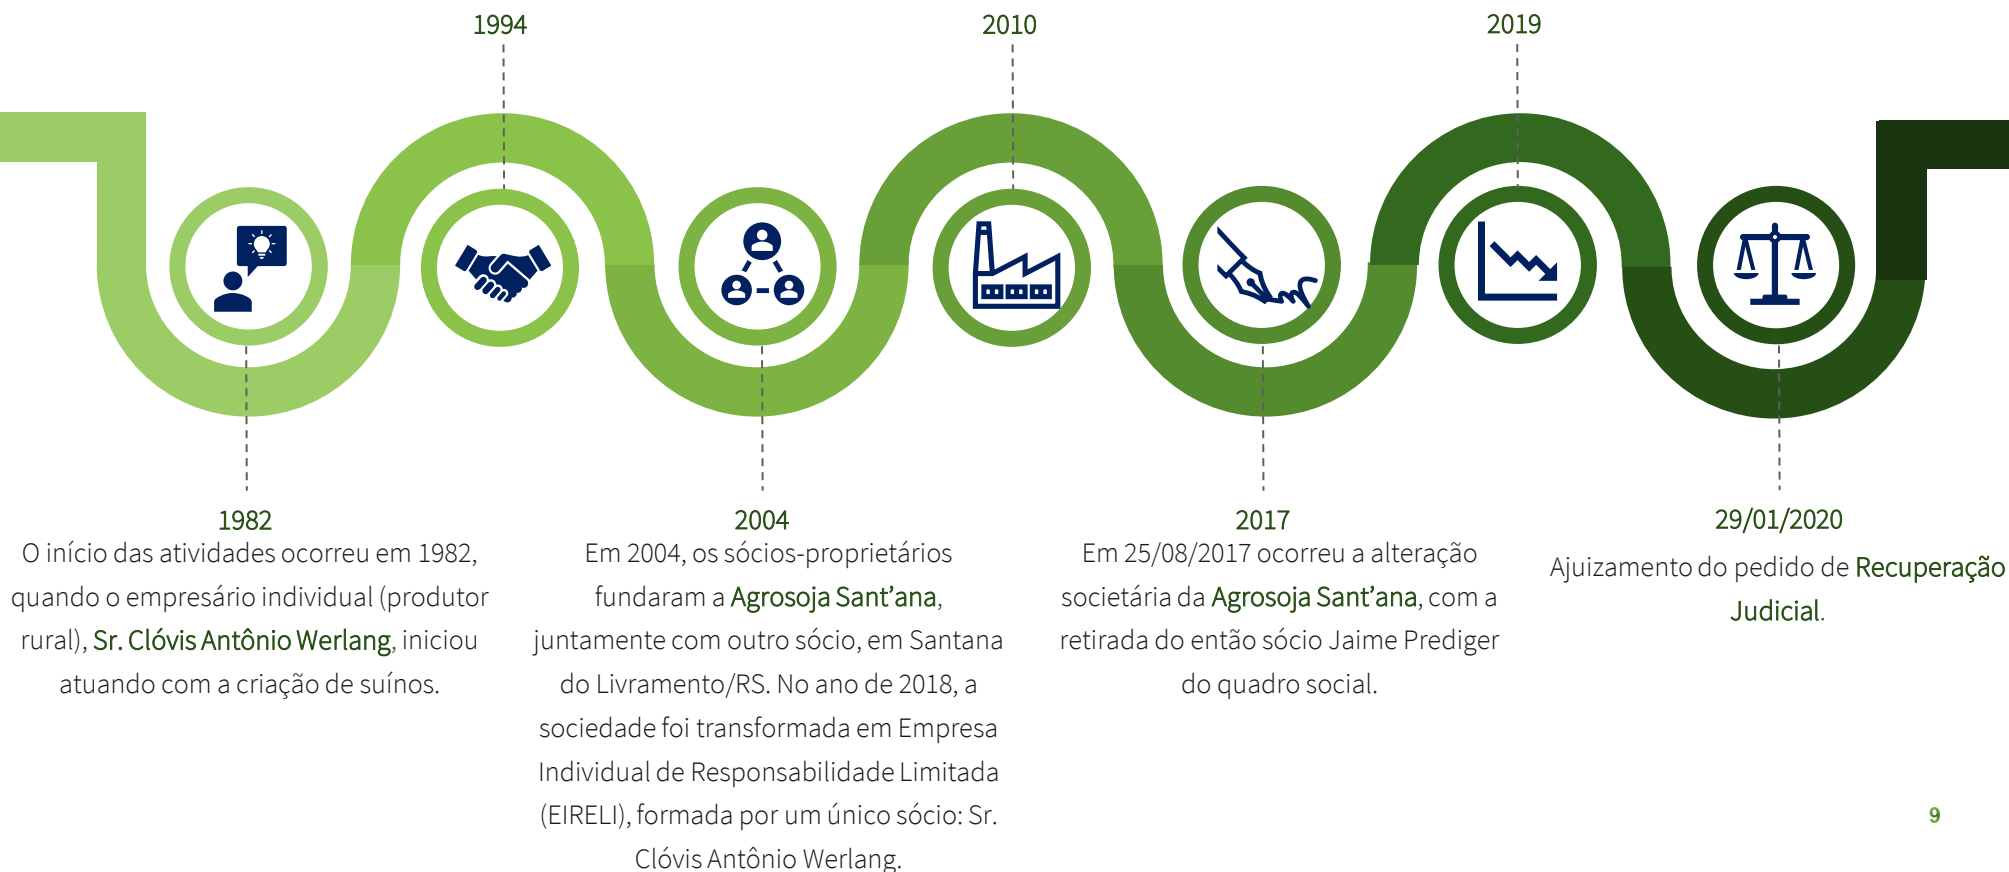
1994

2010

2019

1982
O início das atividades ocorreu em 1982, quando o empresário individual (produtor rural), Sr. Clóvis Antônio Werlang, iniciou atuando com a criação de suínos.

2004
Em 2004, os sócios-proprietários fundaram a Agrosoja Sant'ana, juntamente com outro sócio, em Santana do Livramento/RS. No ano de 2018, a sociedade foi transformada em Empresa Individual de Responsabilidade Limitada (EIRELI), formada por um único sócio: Sr. Clóvis Antônio Werlang.

2017
Em 25/08/2017 ocorreu a alteração societária da Agrosoja Sant'ana, com a retirada do então sócio Jaime Prediger do quadro social.

29/01/2020
Ajuizamento do pedido de Recuperação Judicial.

9